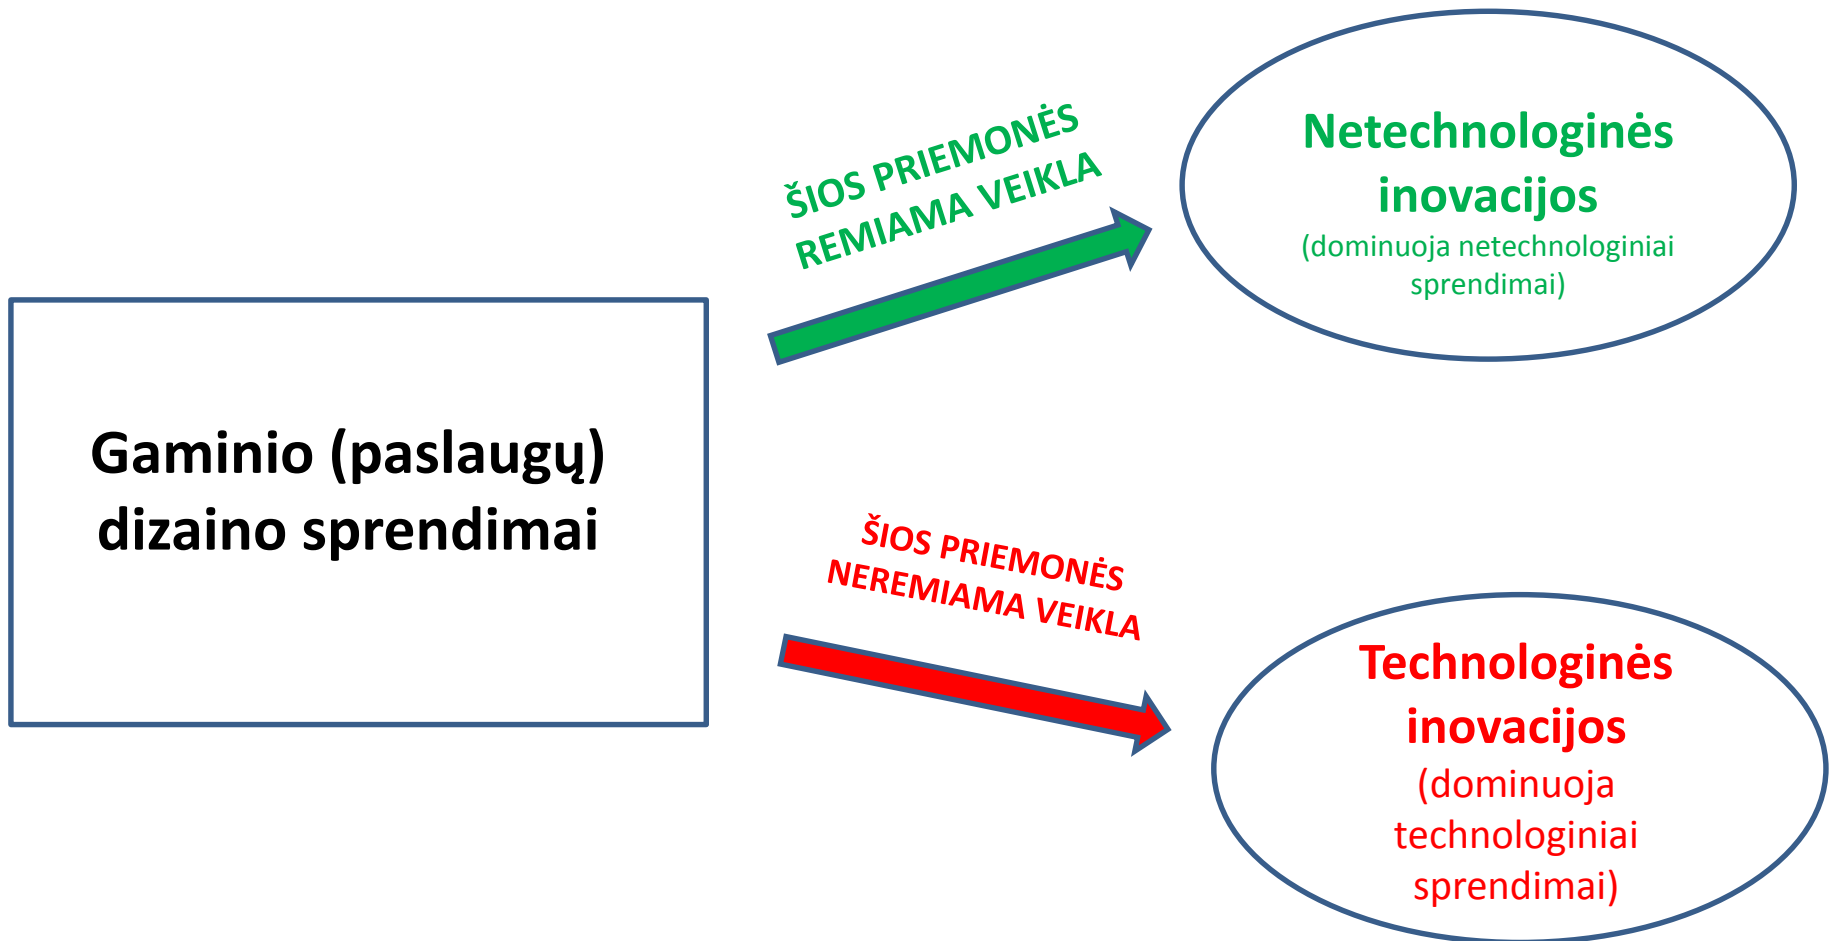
ŠIOS PRIEMONĖS REMIAMA VEIKLA

Netechnologinės inovacijos
(dominuoja netechnologiniai sprendimai)

Gaminio (paslaugų) dizaino sprendimai

ŠIOS PRIEMONĖS NEREMIAMA VEIKLA

Technologinės inovacijos
(dominuoja technologiniai sprendimai)